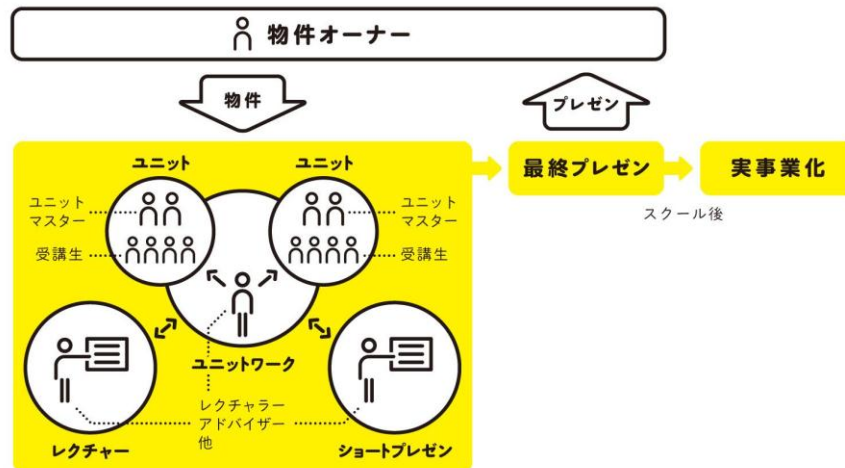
物件オーナー

物件

プレゼン

ユニット

ユニット

ユニットマスター

受講生

ユニットマスター

受講生

最終プレゼン

実事業化

スクール後

ユニットワーク

レクチャラー
アドバイザー
他

レクチャー

ショートプレゼン